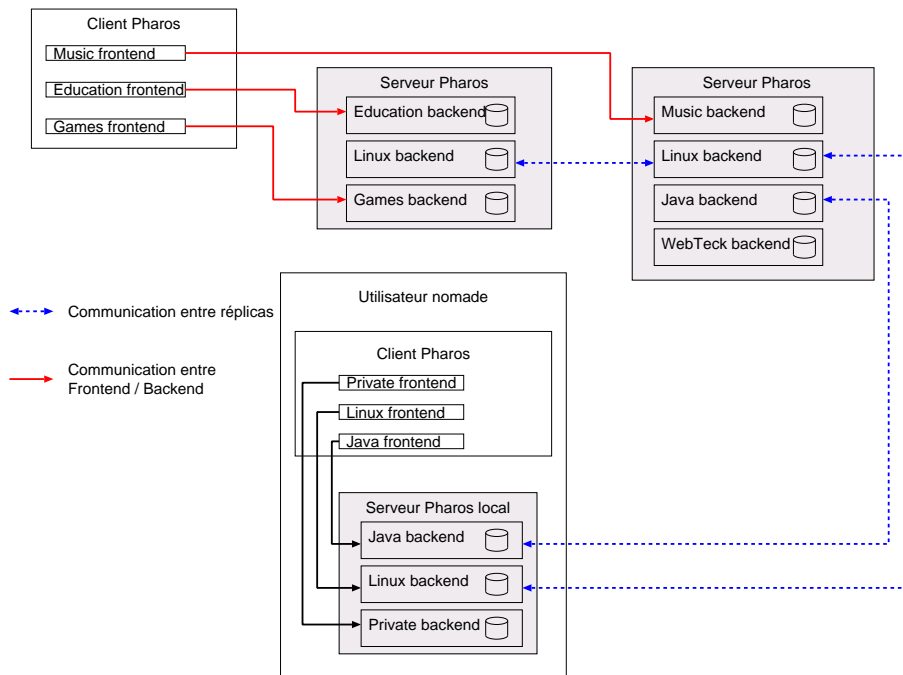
Client Pharos
Music frontend
Education frontend
Games frontend

Serveur Pharos
Education backend
Linux backend
Games backend

Serveur Pharos
Music backend
Linux backend
Java backend
WebTeck backend

Communication entre réplicas

Communication entre Frontend / Backend

Utilisateur nomade

Client Pharos
Private frontend
Linux frontend
Java frontend

Serveur Pharos local
Java backend
Linux backend
Private backend